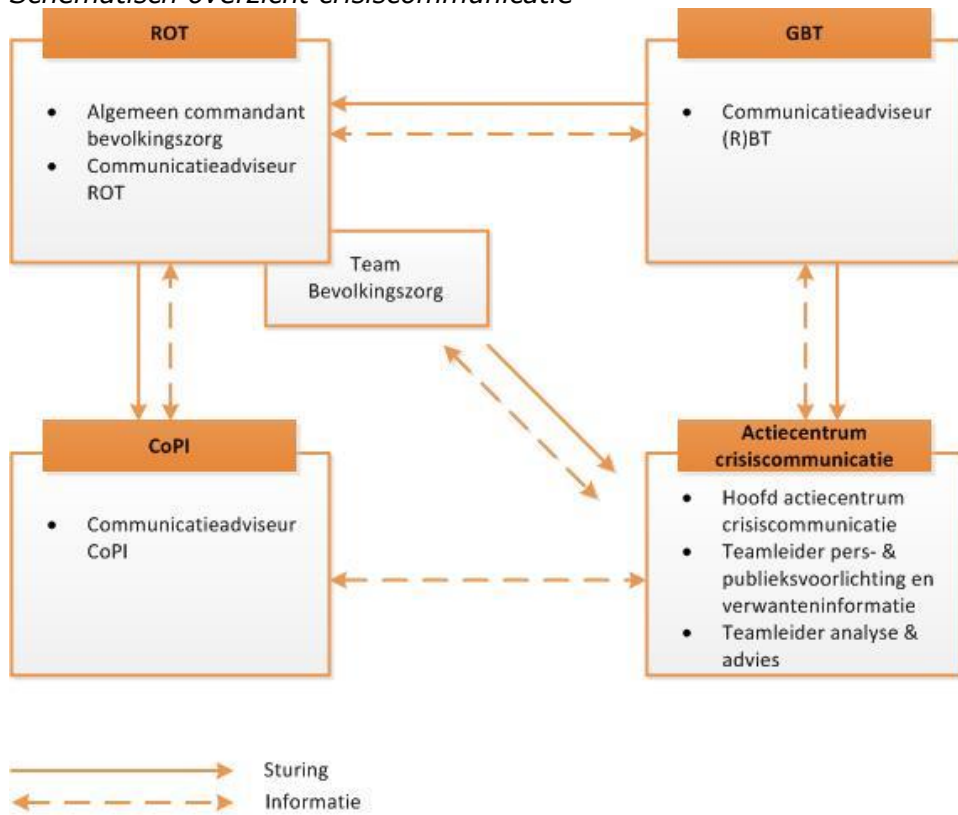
Schematisch overzicht crisiscommunicatie

ROT

- Algemeen commandant bevolkingszorg
- Communicatieadviseur ROT

GBT

- Communicatieadviseur (R)BT

Team Bevolkingszorg

CoPI

- Communicatieadviseur CoPI

Actiecentrum crisiscommunicatie

- Hoofd actiecentrum crisiscommunicatie
- Teamleider pers- & publieksvoorlichting en verwanteninformatie
- Teamleider analyse & advies

Sturing
Informatie